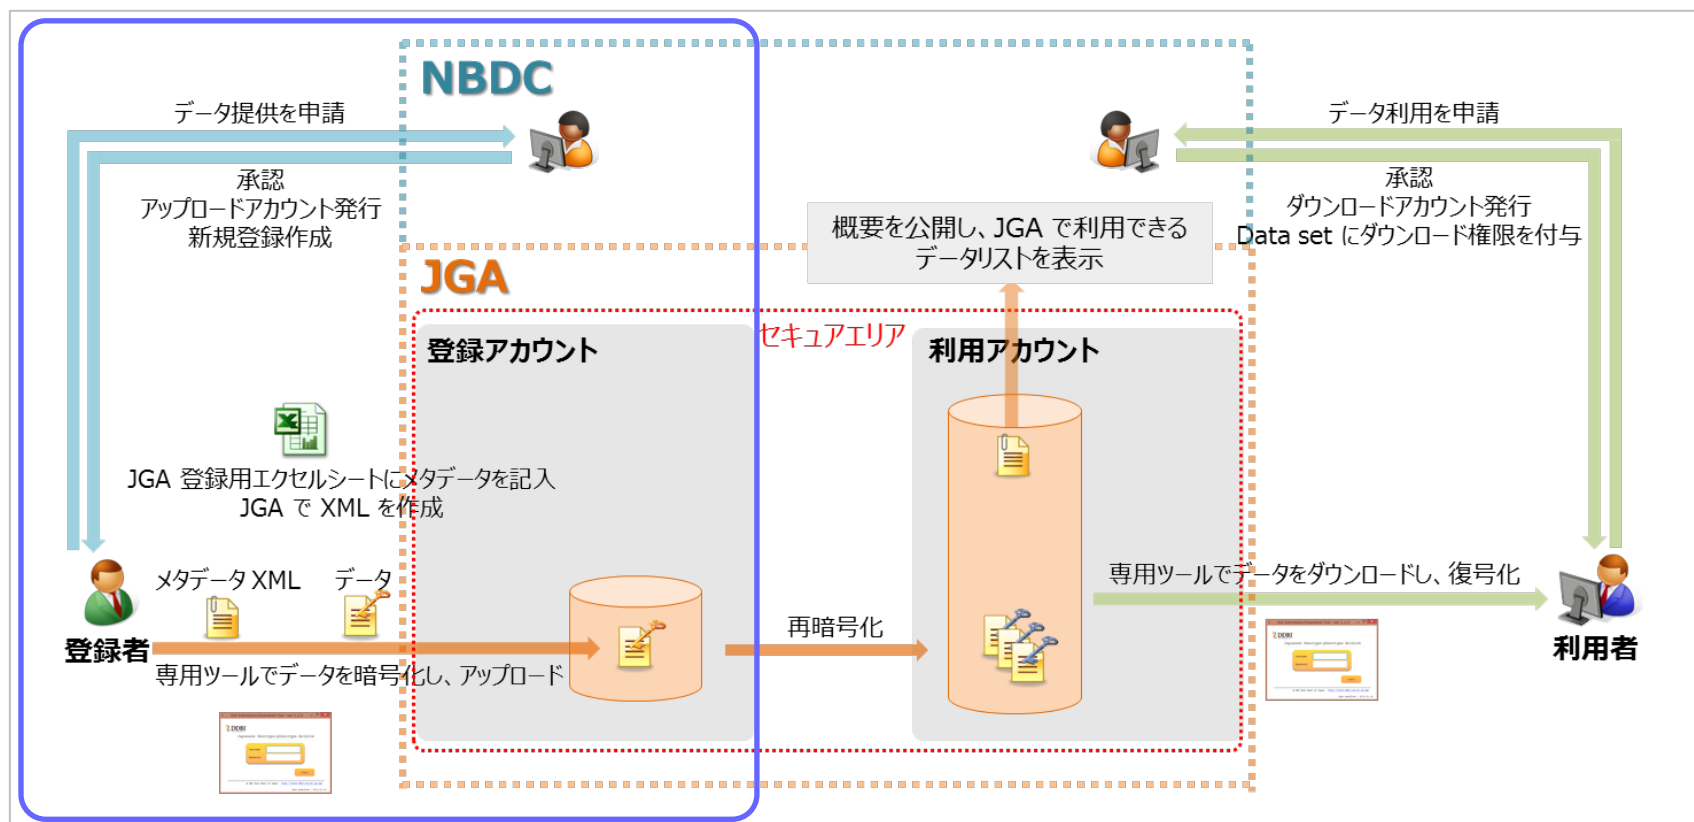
NBDC

データ提供を申請

承認
アップロードアカウント発行
新規登録作成

データ利用を申請

承認
ダウンロードアカウント発行
Data set にダウンロード権限を付与

概要を公開し、JGA で利用できるデータリストを表示

JGA

セキュアエリア

登録アカウント

利用アカウント

JGA 登録用エクセルシートにメタデータを記入
JGA で XML を作成

メタデータ XML

データ

登録者

専用ツールでデータを暗号化し、アップロード

再暗号化

専用ツールでデータをダウンロードし、復号化

利用者